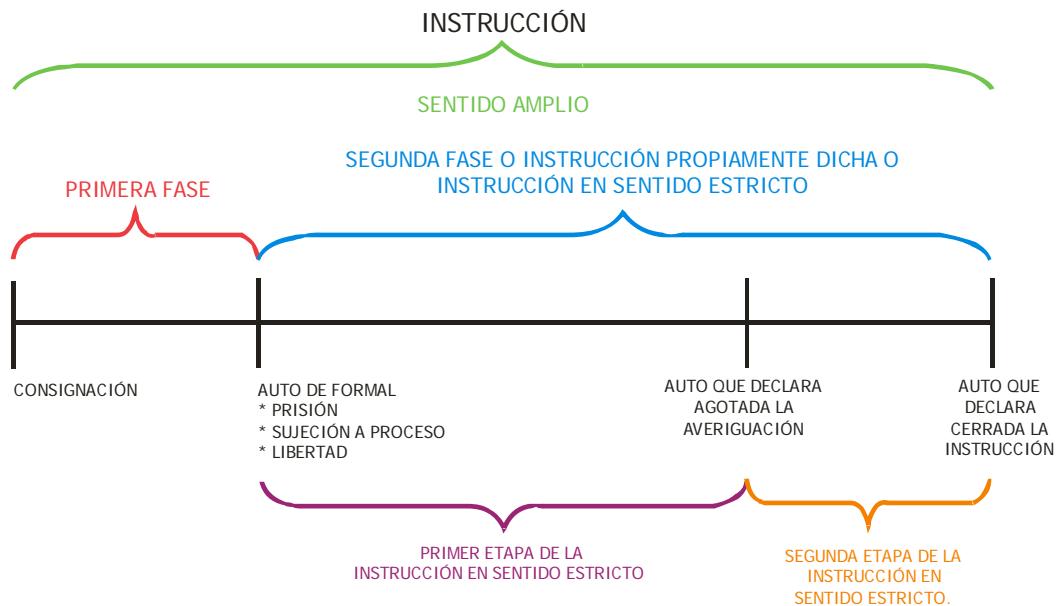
INSTRUCCIÓN

SENTIDO AMPLIO

SEGUNDA FASE O INSTRUCCIÓN PROPIAMENTE DICHA O INSTRUCCIÓN EN SENTIDO ESTRICTO

PRIMERA FASE

CONSIGNACIÓN

AUTO DE FORMAL
* PRISIÓN
* SUJECIÓN A PROCESO
* LIBERTAD

AUTO QUE DECLARA AGOTADA LA AVERIGUACIÓN

AUTO QUE DECLARA CERRADA LA INSTRUCCIÓN

PRIMER ETAPA DE LA INSTRUCCIÓN EN SENTIDO ESTRICTO

SEGUNDA ETAPA DE LA INSTRUCCIÓN EN SENTIDO ESTRICTO.